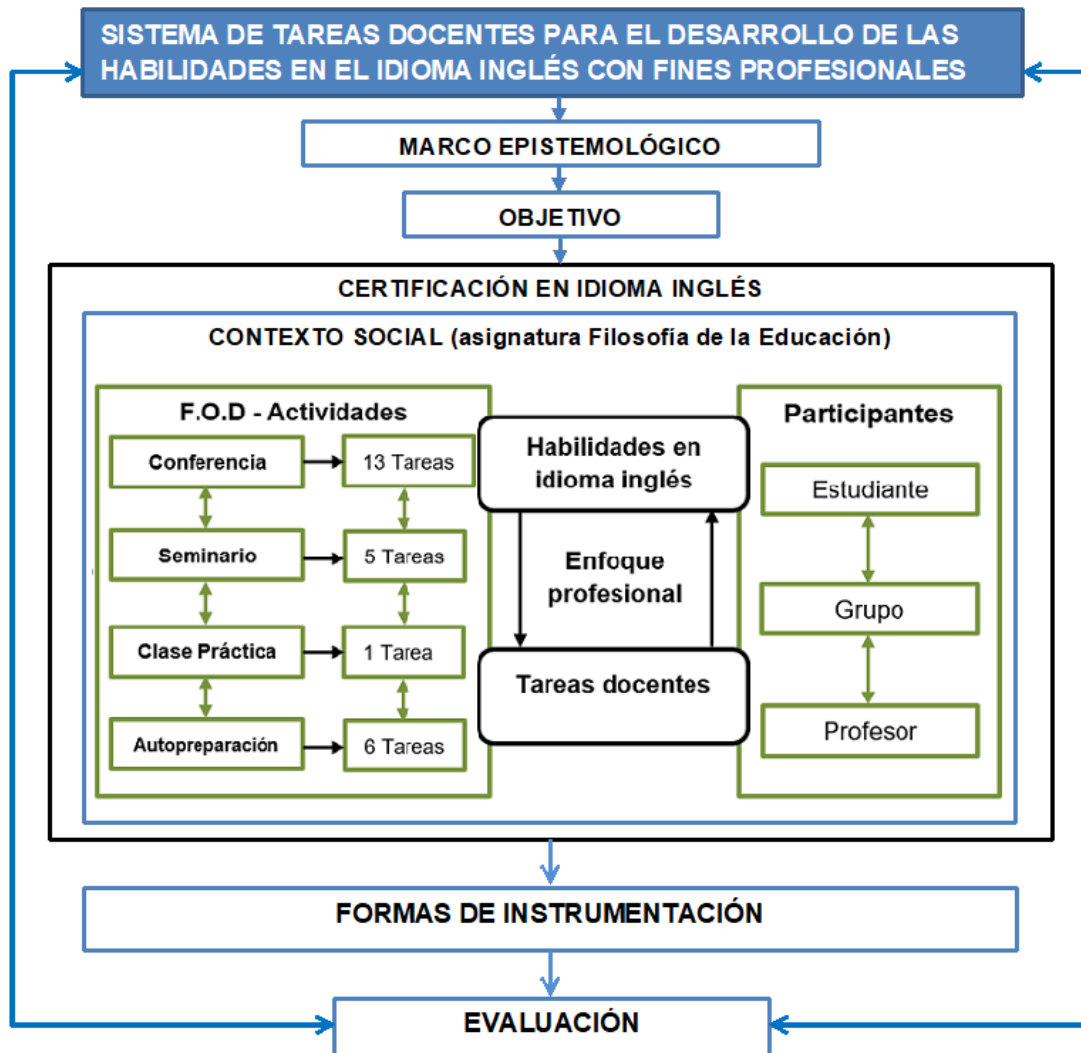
SISTEMA DE TAREAS DOCENTES PARA EL DESARROLLO DE LAS HABILIDADES EN EL IDIOMA INGLÉS CON FINES PROFESIONALES

MARCO EPISTEMOLÓGICO

OBJETIVO

CERTIFICACIÓN EN IDIOMA INGLÉS

CONTEXTO SOCIAL (asignatura Filosofía de la Educación)

F.O.D - Actividades

Conferencia
13 Tareas

Seminario
5 Tareas

Clase Práctica
1 Tarea

Autopreparación
6 Tareas

Habilidades en idioma inglés

Enfoque profesional

Tareas docentes

Participantes

Estudiante

Grupo

Profesor

FORMAS DE INSTRUMENTACIÓN

EVALUACIÓN